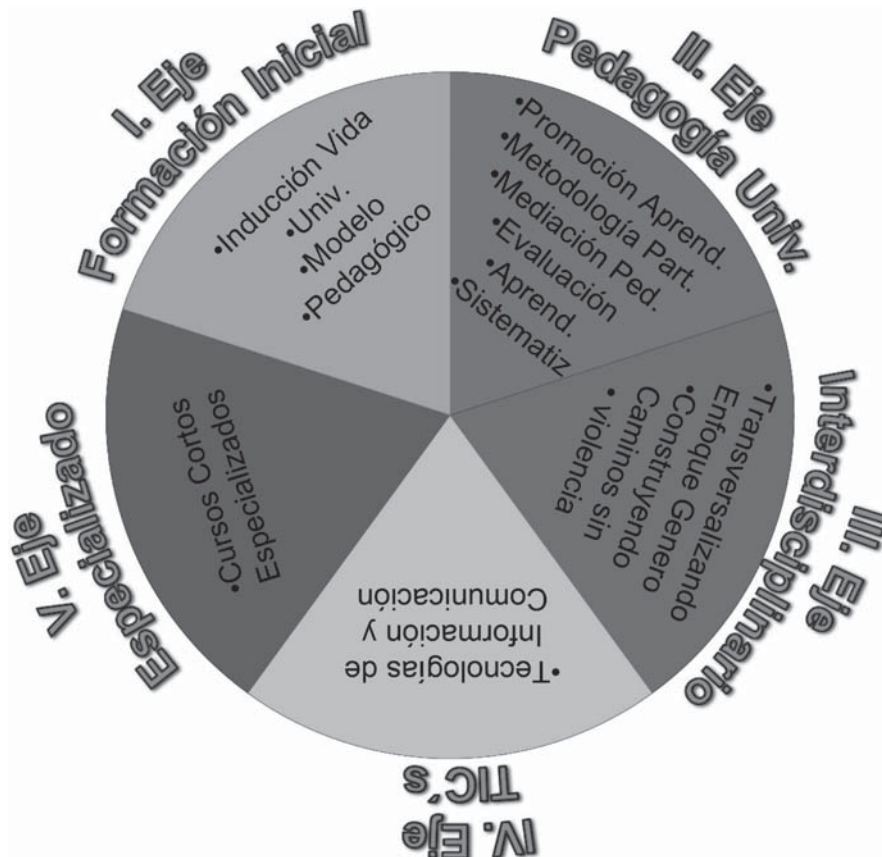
I. Eje
Formación Inicial

•Inducción Vida
•Univ.
•Modelo
•Pedagógico

II. Eje
Pedagogía Univ.

•Promoción Aprend.
•Metodología Part.
•Mediación Ped.
•Evaluación
•Aprend.
•Sistematiz

III. Eje
Interdisciplinario

•Transversalizando
•Enfoque Genero
Construyendo
• Caminos sin
violencia

IV. Eje
TIC's

•Tecnologías de
Información y
Comunicación

V. Eje
Especializado

•Cursos Cortos
Especializados